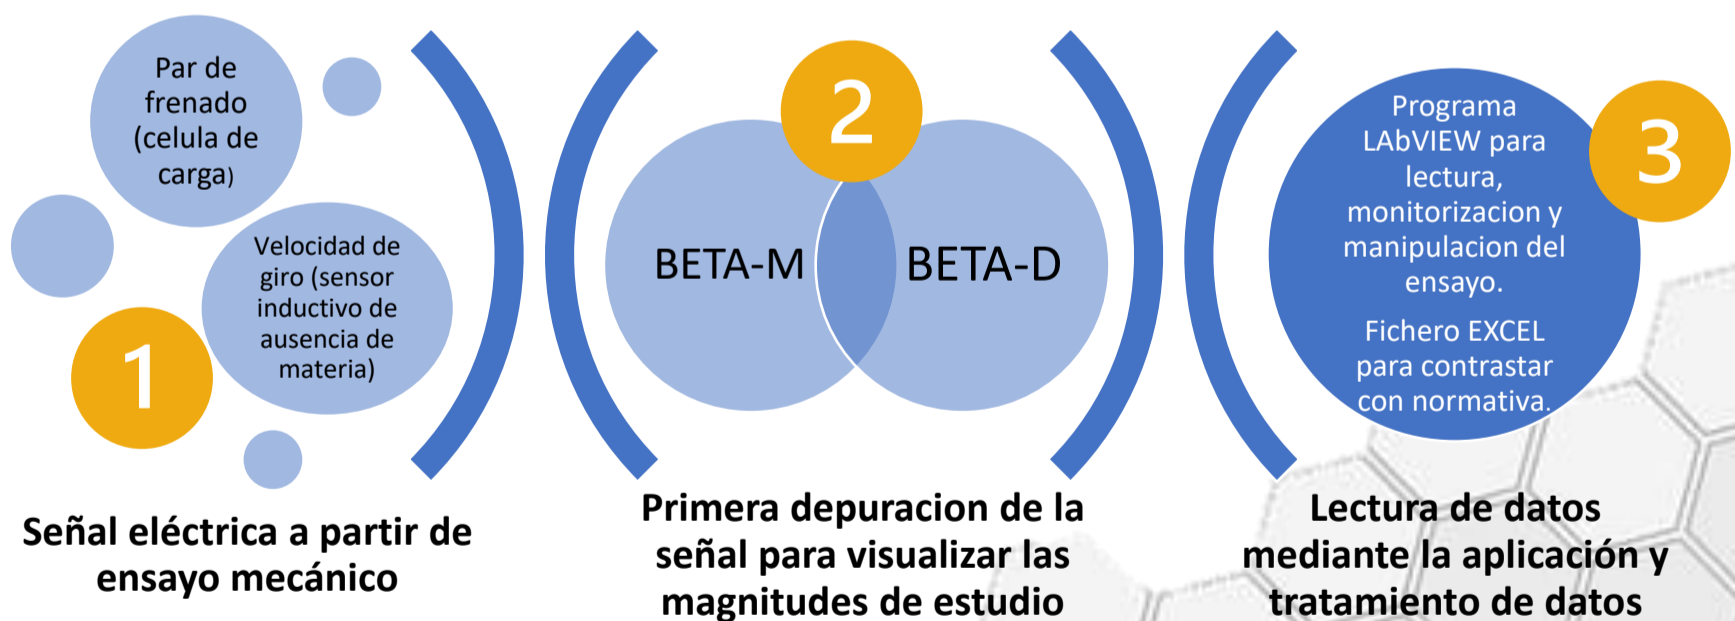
Par de frenado (celula de carga)

Velocidad de giro (sensor inductivo de ausencia de materia)

1

Señal eléctrica a partir de ensayo mecánico

2

BETA-M

BETA-D

Primera depuracion de la señal para visualizar las magnitudes de estudio

Programa LAbVIEW para lectura, monitorizacion y manipulacion del ensayo.

Fichero EXCEL para contrastar con normativa.

3

Lectura de datos mediante la aplicación y tratamiento de datos